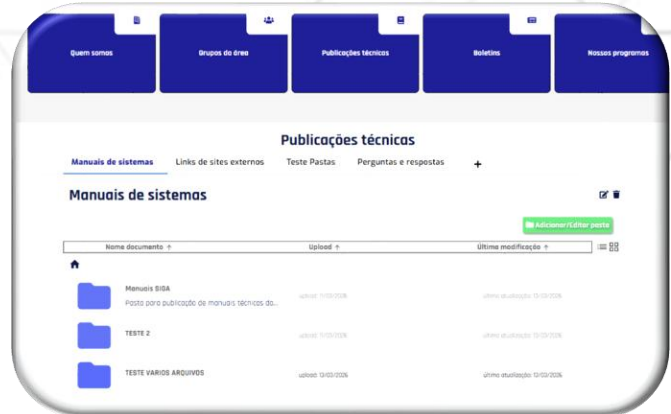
Quem somos

Grupos da área

Publicações técnicas

Boletins

Nossos programas

Publicações técnicas

Manuais de sistemas

Links de sites externos

Teste Pastas

Perguntas e respostas

+

Manuais de sistemas

Adicionar/Editar pasta

| Nome documento ↑ | Upload ↑ | Última modificação ↑ |
|---|---|---|
| Manuais SIGA<br>Pasta para publicação de manuais técnicos do... | upload: 11/03/2026 | última atualização: 13/03/2026 |
| TESTE 2 | upload: 11/03/2026 | última atualização: 13/03/2026 |
| TESTE VARIOS ARQUIVOS | upload: 13/03/2026 | última atualização: 13/03/2026 |